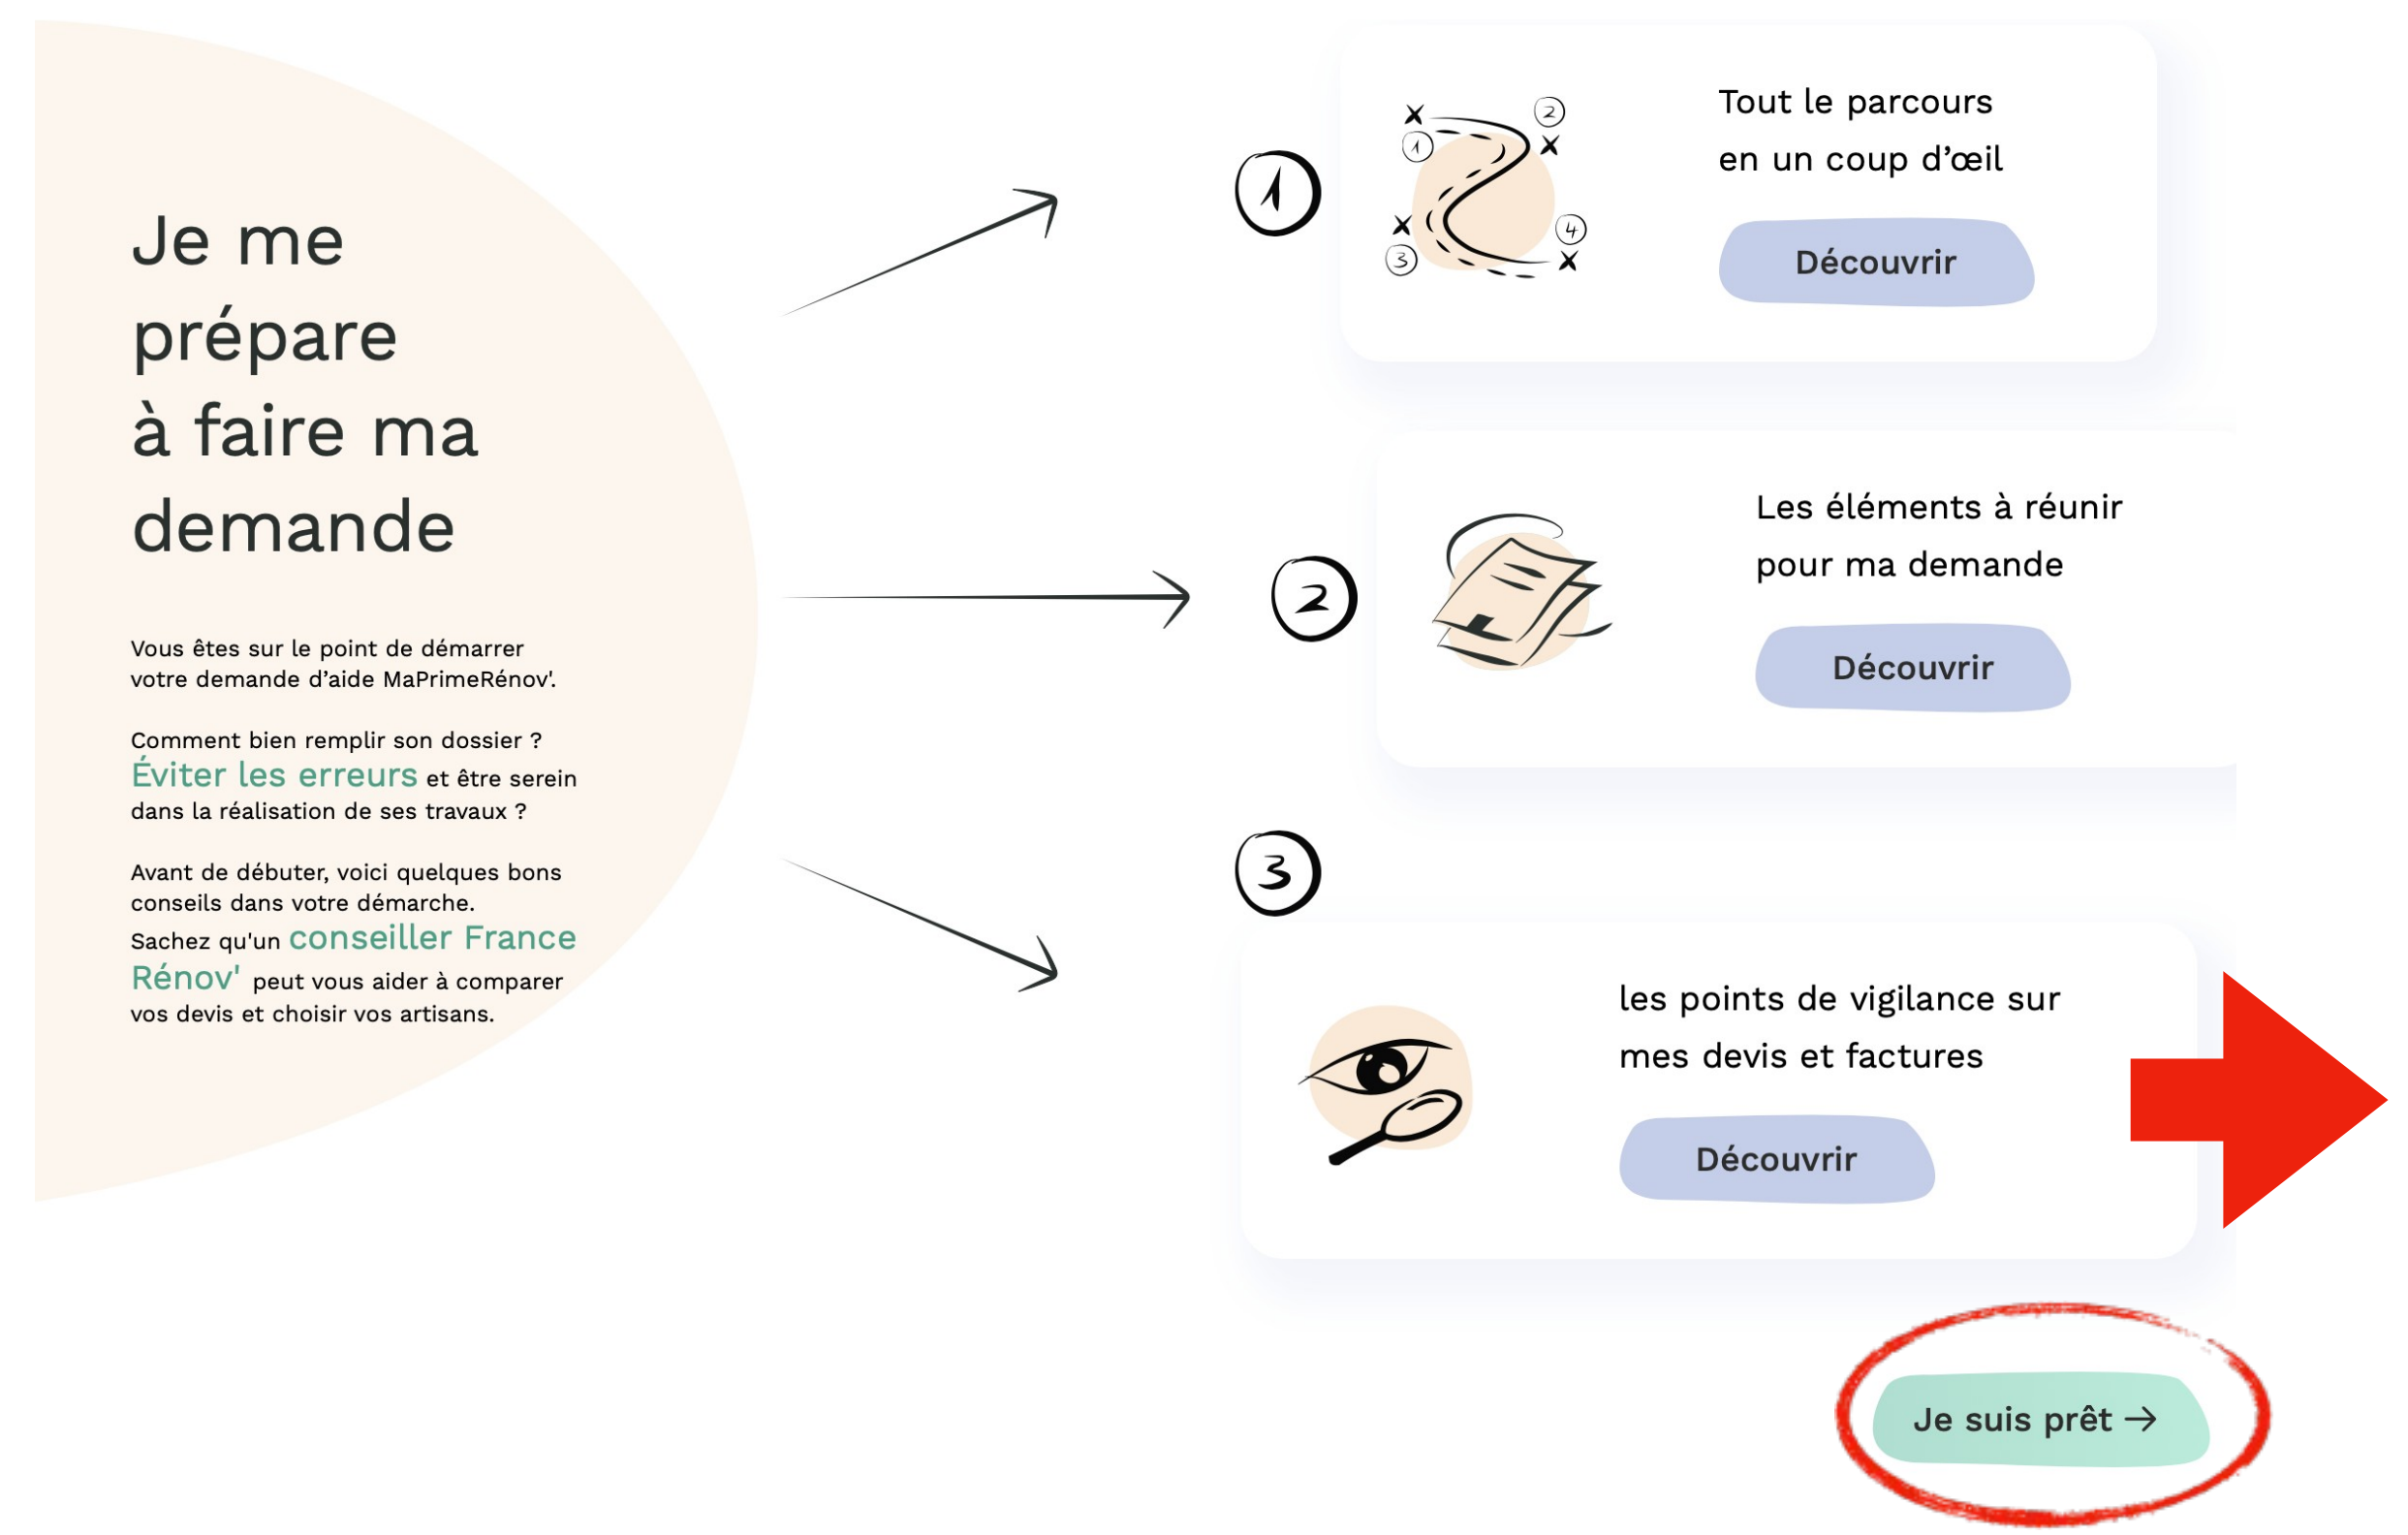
Je me prépare à faire ma demande

Vous êtes sur le point de démarrer votre demande d'aide MaPrimeRénov'.

Comment bien remplir son dossier ? Éviter les erreurs et être serein dans la réalisation de ses travaux ?

Avant de débuter, voici quelques bons conseils dans votre démarche.
Sachez qu'un conseiller France Rénov' peut vous aider à comparer vos devis et choisir vos artisans.

1

1 2 3 4

Tout le parcours en un coup d'œil

Découvrir

2

Les éléments à réunir pour ma demande

Découvrir

3

les points de vigilance sur mes devis et factures

Découvrir

Je suis prêt →